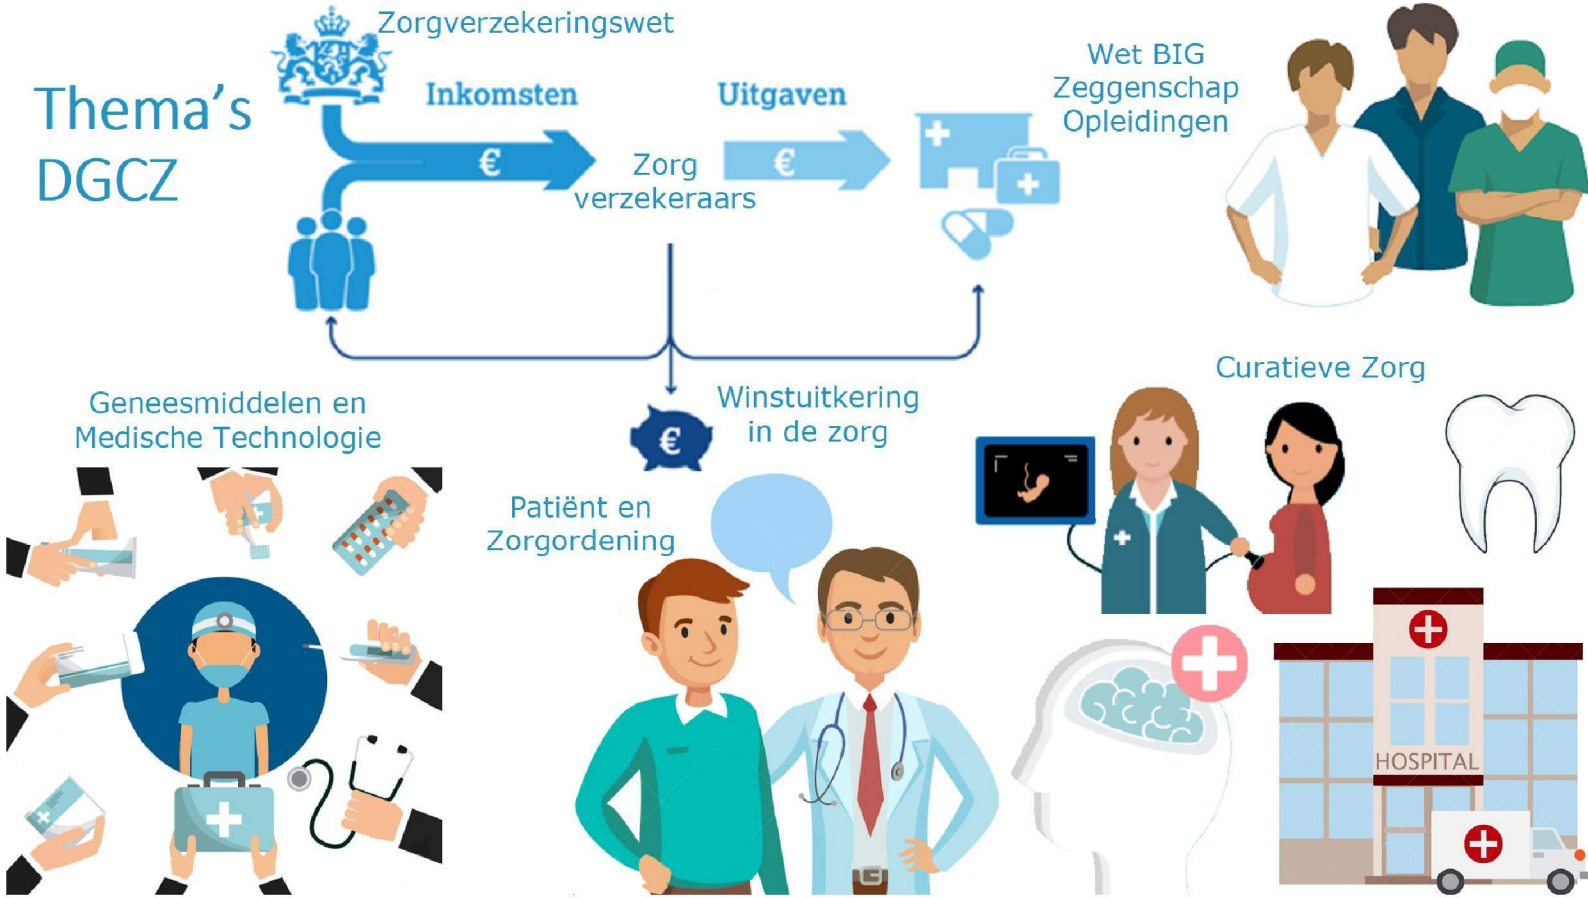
Thema's DGCZ

Zorgverzekeringswet

Inkomsten

€

Zorg verzekeraars

Uitgaven

€

Wet BIG
Zeggenschap
Opleidingen

Geneesmiddelen en Medische Technologie

€

Winstuitkering in de zorg

Patiënt en Zorgordening

Curatieve Zorg

HOSPITAL